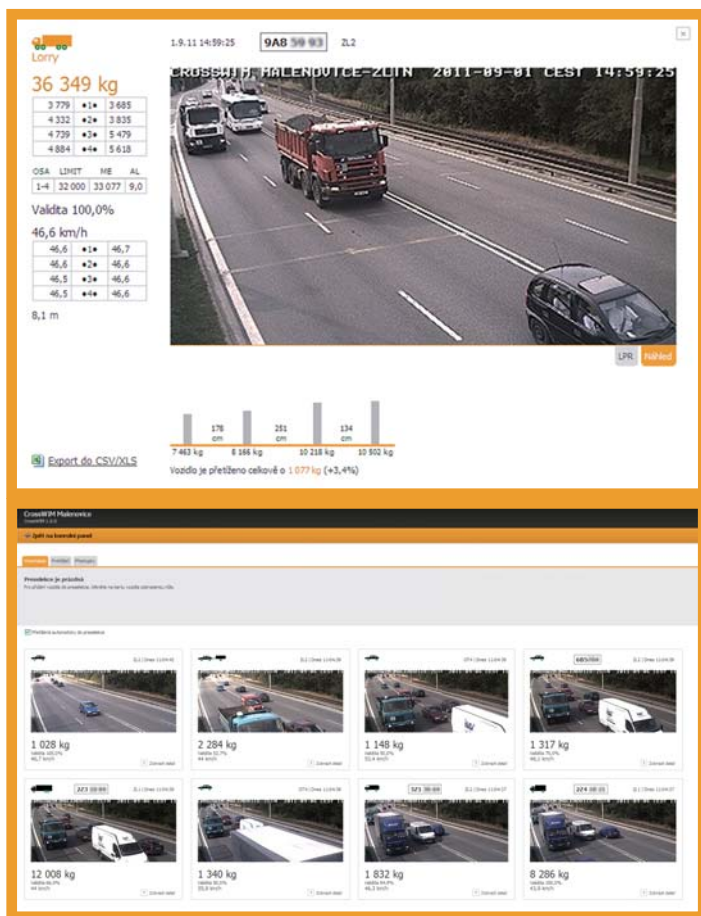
Lorry

1.9.11 14:59:25 9AB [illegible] ZL2

×

36 349 kg

| 3 779 | •1• | 3 685 |
|---|---|---|
| 4 332 | •2• | 3 835 |
| 4 739 | •3• | 5 479 |
| 4 884 | •4• | 5 618 |

| OSA | LIMIT | ME | AL |
|---|---|---|---|
| 1-4 | 32 000 | 33 077 | 9,0 |

Validta 100,0%

46,6 km/h

| 46,6 | •1• | 46,7 |
|---|---|---|
| 46,6 | •2• | 46,6 |
| 46,5 | •3• | 46,6 |
| 46,5 | •4• | 46,6 |

8,1 m

CROSSWIM MALENOVICE-ZLIN 2011-09-01 CEST 14:59:25

LPR Náhled

178 cm 251 cm 134 cm

7 463 kg 8 166 kg 10 218 kg 10 502 kg

Vozidlo je přetíženo celkově o 1 077 kg (+3,4%)

Export do CSV/XLS

CrossWIM Malenovice

Zpět na kontrolní panel

Prosvětlení je prázdná

Přehlížet automaticky do prosvětlení

1 028 kg

2 284 kg

1 148 kg

1 317 kg

12 008 kg

1 340 kg

1 832 kg

8 286 kg